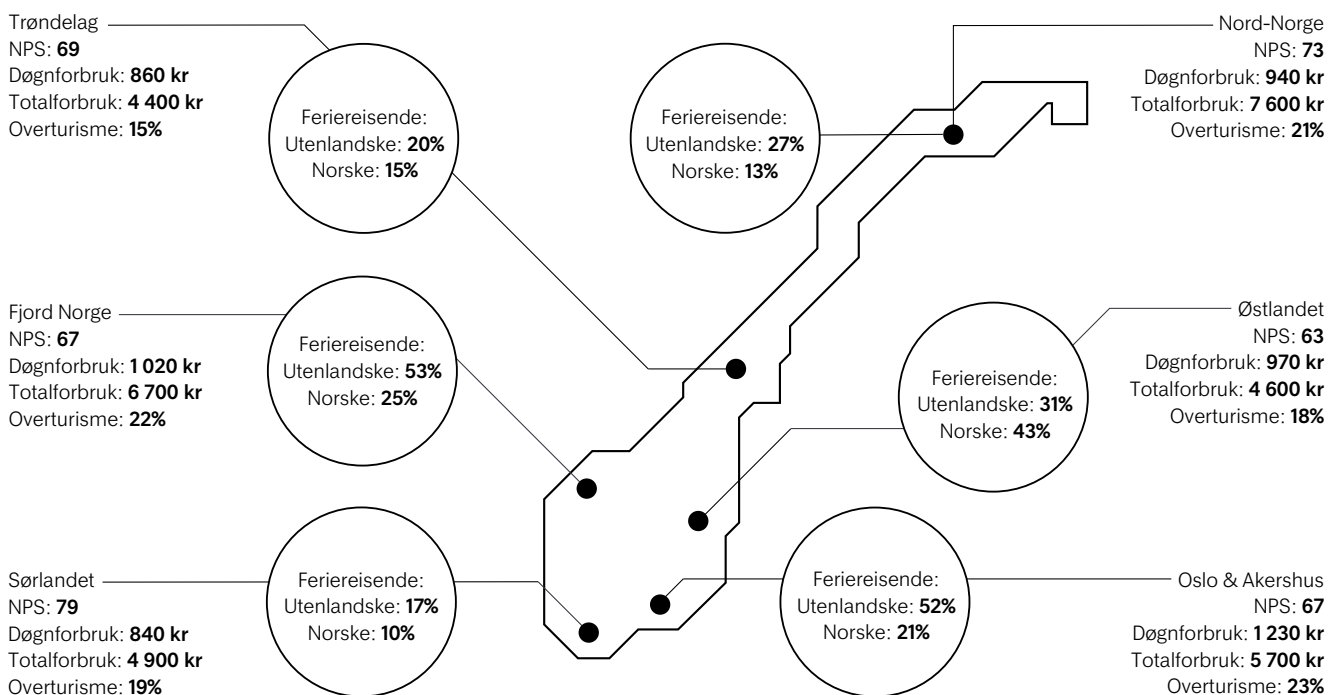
Trøndelag
NPS: **69**
Døgnforbruk: **860 kr**
Totalforbruk: **4 400 kr**
Overturisme: **15%**

Feriereisende:
Utenlandske: **20%**
Norske: **15%**

Feriereisende:
Utenlandske: **27%**
Norske: **13%**

Nord-Norge
NPS: **73**
Døgnforbruk: **940 kr**
Totalforbruk: **7 600 kr**
Overturisme: **21%**

Fjord Norge
NPS: **67**
Døgnforbruk: **1 020 kr**
Totalforbruk: **6 700 kr**
Overturisme: **22%**

Feriereisende:
Utenlandske: **53%**
Norske: **25%**

Østlandet
NPS: **63**
Døgnforbruk: **970 kr**
Totalforbruk: **4 600 kr**
Overturisme: **18%**

Feriereisende:
Utenlandske: **31%**
Norske: **43%**

Sørlandet
NPS: **79**
Døgnforbruk: **840 kr**
Totalforbruk: **4 900 kr**
Overturisme: **19%**

Feriereisende:
Utenlandske: **17%**
Norske: **10%**

Feriereisende:
Utenlandske: **52%**
Norske: **21%**

Oslo & Akershus
NPS: **67**
Døgnforbruk: **1 230 kr**
Totalforbruk: **5 700 kr**
Overturisme: **23%**